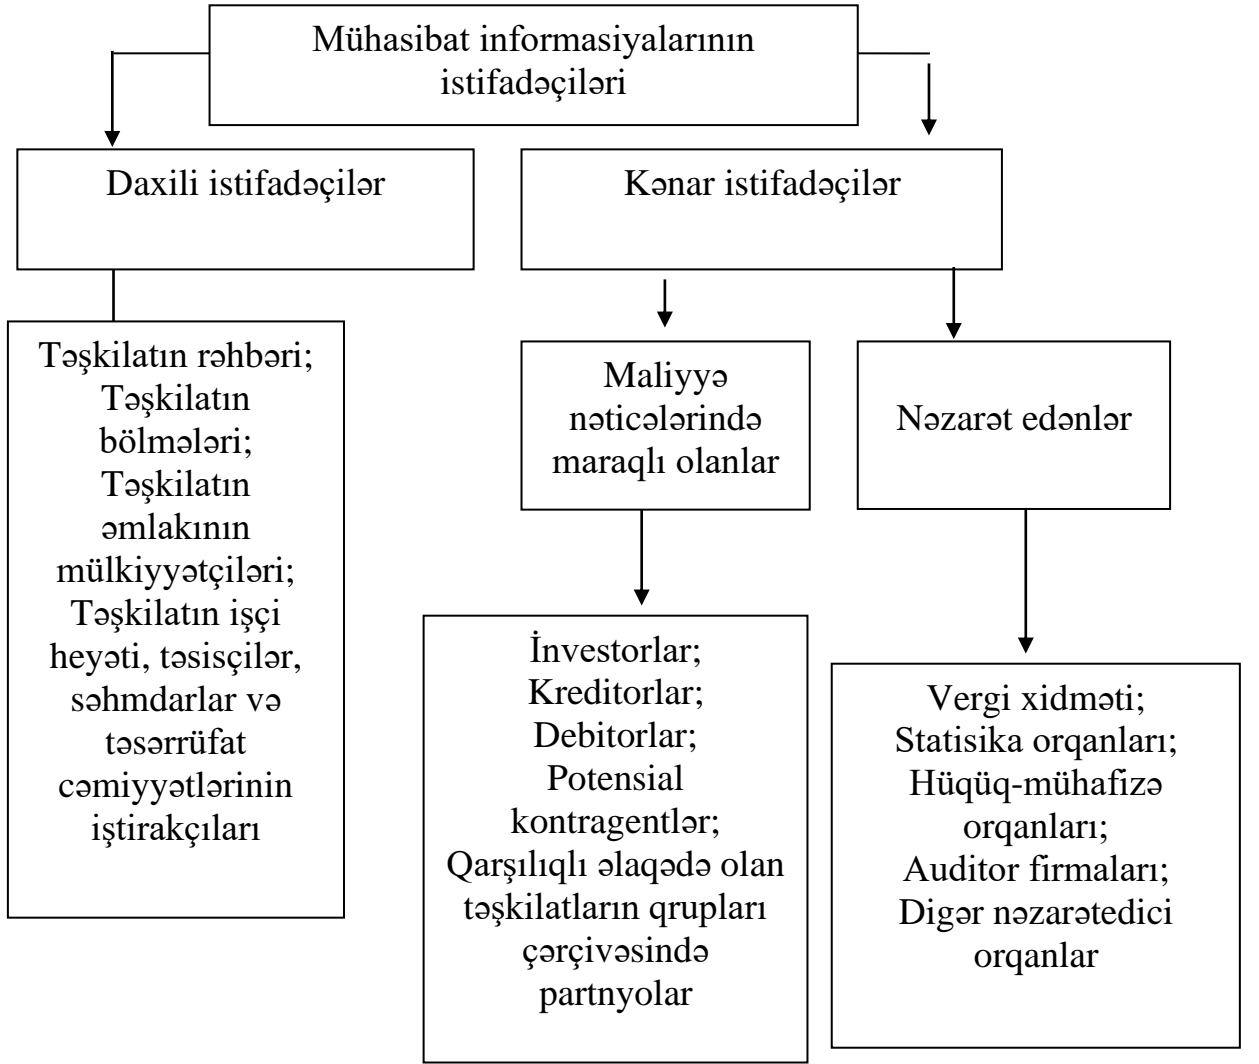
Mühasibat informasiyalarının istifadəçiləri

Daxili istifadəçilər

Kənar istifadəçilər

Təşkilatın rəhbəri; Təşkilatın bölmələri; Təşkilatın əmlakının mülkiyyətçiləri; Təşkilatın işçi heyəti, təsisçilər, səhmdarlar və təsərrüfat cəmiyyətlərinin iştirakçıları

Maliyyə nəticələrində maraqlı olanlar

Nəzarət edənlər

İnvestorlar; Kreditorlar; Debitorlar; Potensial kontragentlər; Qarşılıqlı əlaqədə olan təşkilatların qrupları çərçivəsində partnyolar

Vergi xidməti; Statisika orqanları; Hüqüq-mühafizə orqanları; Auditor firmaları; Digər nəzarətedici orqanlar